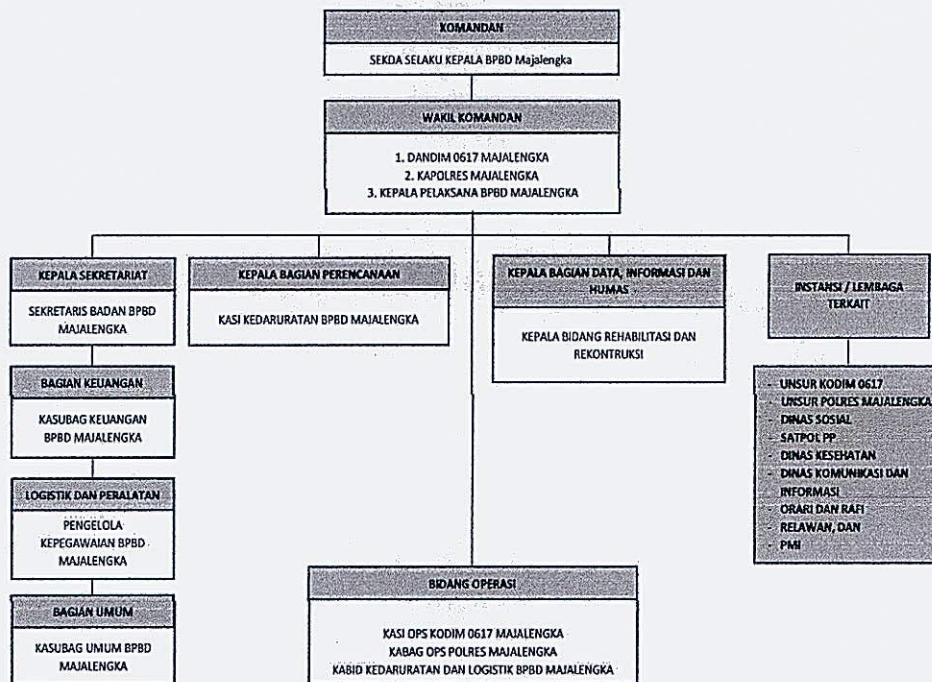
KOMANDAN

SEKDA SELAKU KEPALA BPBD Majalengka

WAKIL KOMANDAN

1. DANDIM 0617 MAJALENGKA
2. KAPOLRES MAJALENGKA
3. KEPALA PELAKSANA BPBD MAJALENGKA

KEPALA SEKRETARIAT

SEKRETARIS BADAN BPBD MAJALENGKA

BAGIAN KEUANGAN

KASUBAG KEUANGAN BPBD MAJALENGKA

LOGISTIK DAN PERALATAN

PENGELOLA KEPEGAWAIAN BPBD MAJALENGKA

BAGIAN UMUM

KASUBAG UMUM BPBD MAJALENGKA

KEPALA BAGIAN PERENCANAAN

KASI KEDARURATAN BPBD MAJALENGKA

KEPALA BAGIAN DATA, INFORMASI DAN HUMAS

KEPALA BIDANG REHABILITASI DAN REKONTRUKSI

INSTANSI / LEMBAGA TERKAIT

- UNSUR KODIM 0617
- UNSUR POLRES MAJALENGKA
- DINAS SOSIAL
- SATPOL PP
- DINAS KESEHATAN
- DINAS KOMUNIKASI DAN INFORMASI
- ORARI DAN RAPI
- RELAWAN, DAN
- PMI

BIDANG OPERASI

KASI OPS KODIM 0617 MAJALENGKA
KABAG OPS POLRES MAJALENGKA
KABID KEDARURATAN DAN LOGISTIK BPBD MAJALENGKA